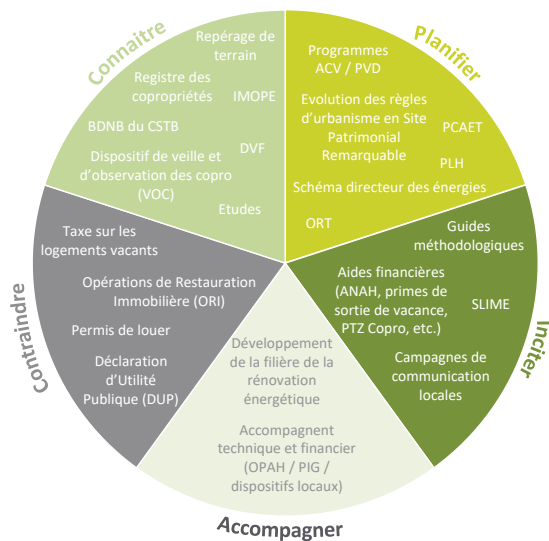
Connaitre

Repérage de terrain

Registre des copropriétés

IMOPE

BDNB du CSTB

DVF

Dispositif de veille et d'observation des copro (VOC)

Etudes

Planifier

Programmes ACV / PVD

Evolution des règles d'urbanisme en Site Patrimonial Remarquable

PCAET

PLH

Schéma directeur des énergies

ORT

Inciter

Guides méthodologiques

Aides financières (ANAH, primes de sortie de vacance, PTZ Copro, etc.)

SLIME

Campagnes de communication locales

Accompagner

Développement de la filière de la rénovation énergétique

Accompagnement technique et financier (OPAH / PIG / dispositifs locaux)

Contraindre

Taxe sur les logements vacants

Opérations de Restauration Immobilière (ORI)

Permis de louer

Déclaration d'Utilité Publique (DUP)